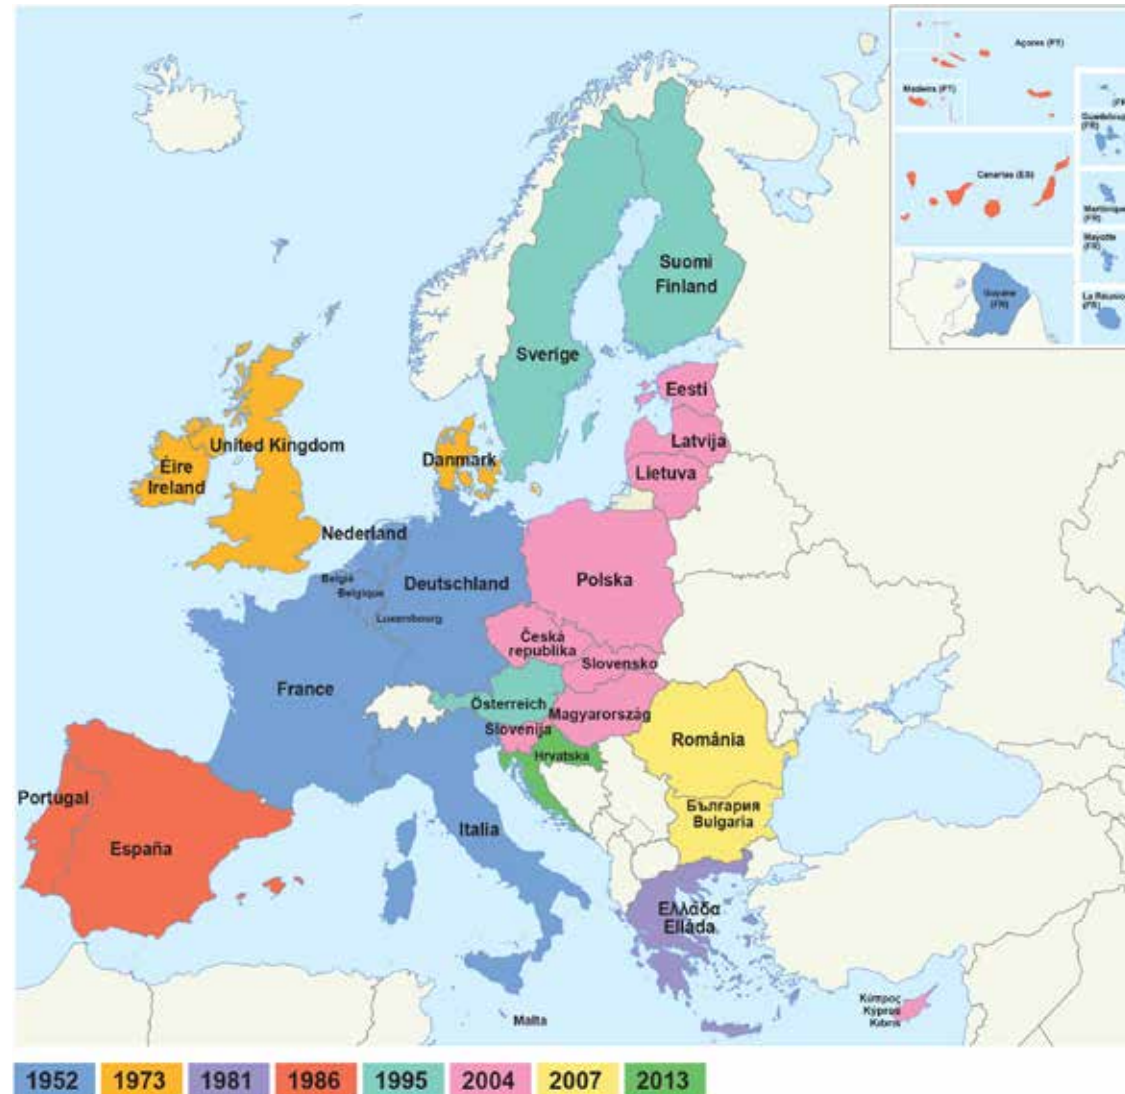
Açores (PT)

Madeira (PT)

Canarias (ES)

Guyane (FR)

Guadeloupe (FR)

Martinique (FR)

Mayotte (FR)

La Réunion (FR)

Suomi Finland

Sverige

Eesti

Latvija

Lietuva

United Kingdom

Éire Ireland

Danmark

Nederland

België Belgique

Luxembourg

Deutschland

Polska

Česká republika

Slovensko

France

Österreich

Magyarország

Slovenija

Hrvatska

România

България Bulgaria

Portugal

España

Italia

Ελλάδα Elláda

Malta

Κύπρος Kypros Kıbrıs

1952 1973 1981 1986 1995 2004 2007 2013